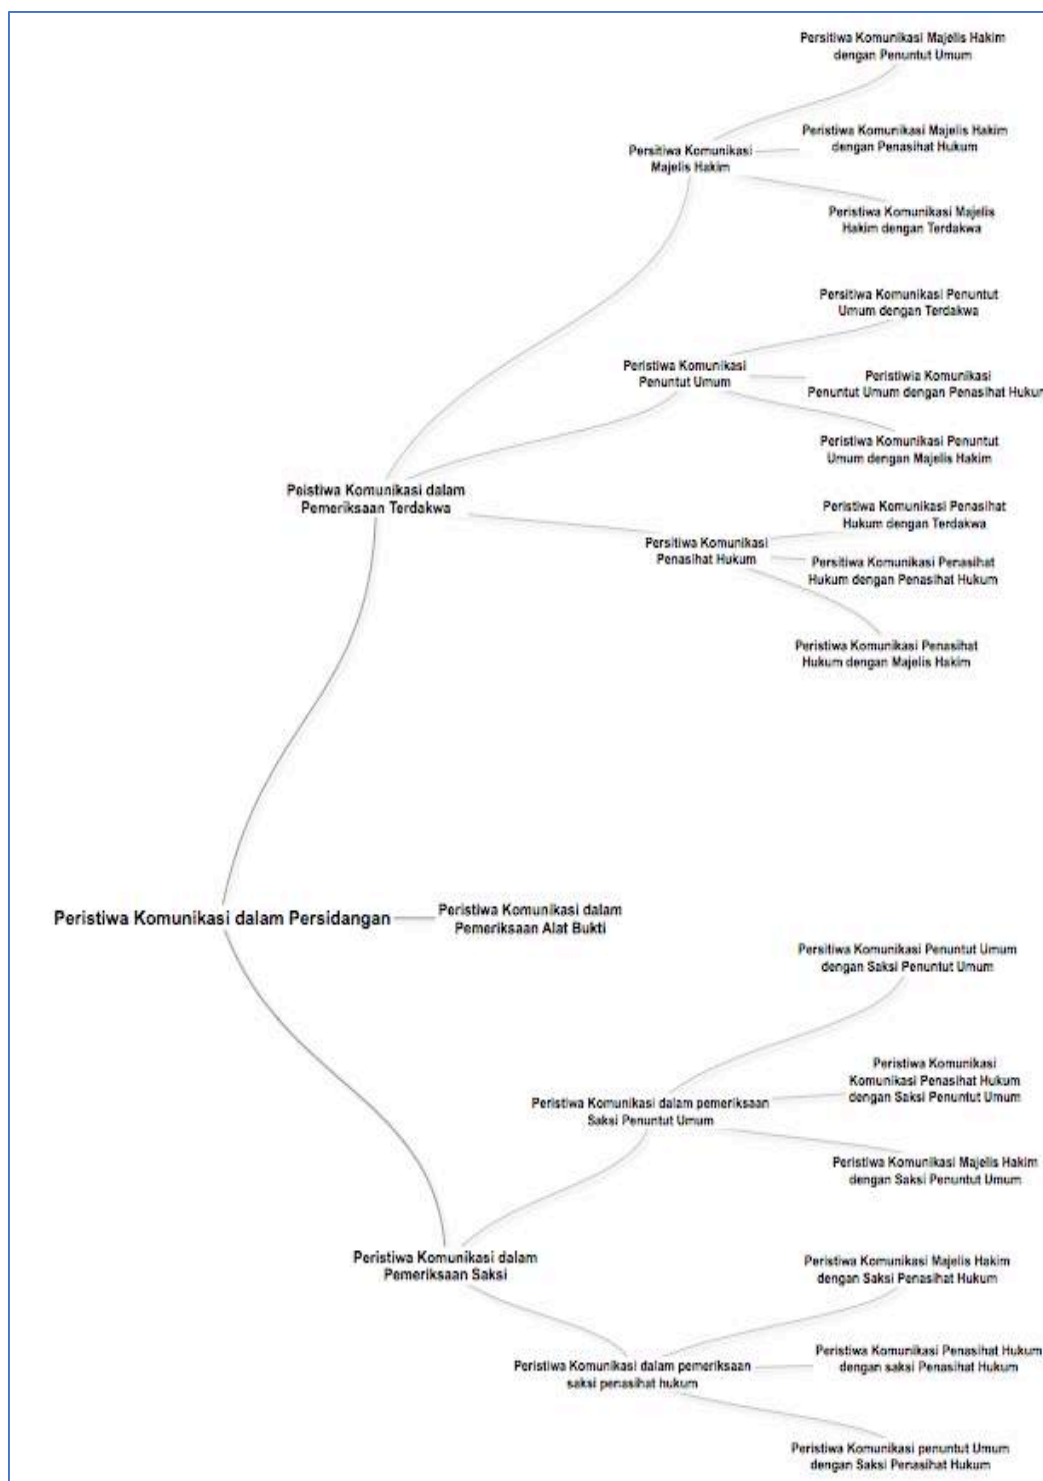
Persitiwa Komunikasi Majelis Hakim dengan Penuntut Umum

Persitiwa Komunikasi Majelis Hakim

Persitiwa Komunikasi Majelis Hakim dengan Penasihat Hukum

Peristiwa Komunikasi Majelis Hakim dengan Terdakwa

Persitiwa Komunikasi Penuntut Umum dengan Terdakwa

Peristiwa Komunikasi Penuntut Umum

Peristiwia Komunikasi Penuntut Umum dengan Penasihat Hukum

Peristiwa Komunikasi Penuntut Umum dengan Majelis Hakim

Peistiwa Komunikasi dalam Pemeriksaan Terdakwa

Peristiwa Komunikasi Penasihat Hukum dengan Terdakwa

Persitiwa Komunikasi Penasihat Hukum

Peristiwa Komunikasi Penasihat Hukum dengan Penasihat Hukum

Peristiwa Komunikasi Penasihat Hukum dengan Majelis Hakim

Peristiwa Komunikasi dalam Persidangan

Peristiwa Komunikasi dalam Pemeriksaan Alat Bukti

Persitiwa Komunikasi Penuntut Umum dengan Saksi Penuntut Umum

Peristiwa Komunikasi Komunikasi Penasihat Hukum dengan Saksi Penuntut Umum

Peristiwa Komunikasi dalam pemeriksaan Saksi Penuntut Umum

Peristiwa Komunikasi Majelis Hakim dengan Saksi Penuntut Umum

Peristiwa Komunikasi dalam Pemeriksaan Saksi

Peristiwa Komunikasi Majelis Hakim dengan Saksi Penasihat Hukum

Peristiwa Komunikasi Penasihat Hukum dengan saksi Penasihat Hukum

Peristiwa Komunikasi dalam pemeriksaan saksi penasihat hukum

Peristiwa Komunikasi penuntut Umum dengan Saksi Penasihat Hukum